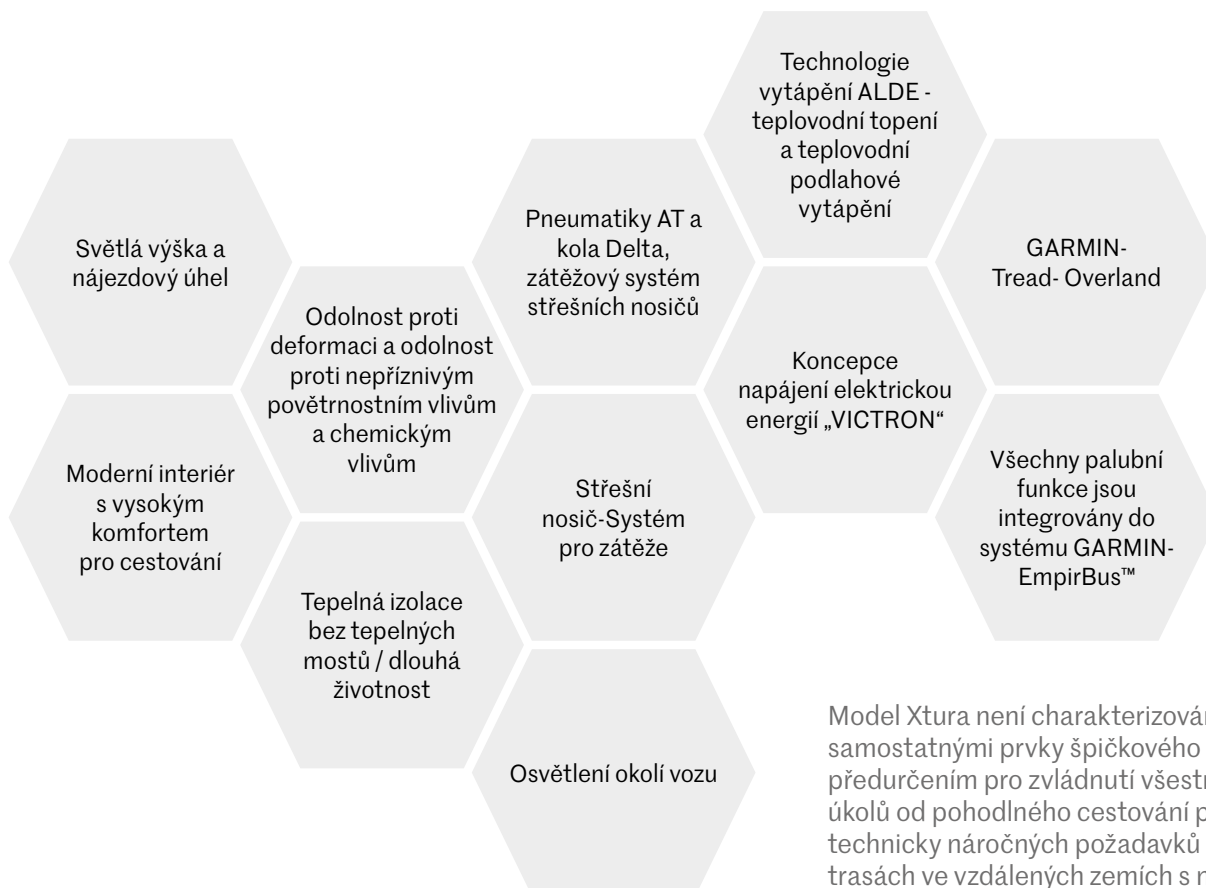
Technologie vytápění ALDE - teplovodní topení a teplovodní podlahové vytápění

Světlá výška a nájezdový úhel

Pneumatiky AT a kola Delta, zátěžový systém střešních nosičů

GARMIN-Tread- Overland

Odolnost proti deformaci a odolnost proti nepříznivým povětrnostním vlivům a chemickým vlivům

Koncepce napájení elektrickou energií „VICTRON“

Moderní interiér s vysokým komfortem pro cestování

Střešní nosič-Systém pro zátěže

Všechny palubní funkce jsou integrovány do systému GARMIN-EmpirBus™

Tepelná izolace bez tepelných mostů / dlouhá životnost

Osvětlení okolí vozu

Model Xtura není charakterizován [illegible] samostatnými prvky špičkového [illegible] předurčením pro zvládnutí všestr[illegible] úkolů od pohodlného cestování p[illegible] technicky náročných požadavků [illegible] trasách ve vzdálených zemích s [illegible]